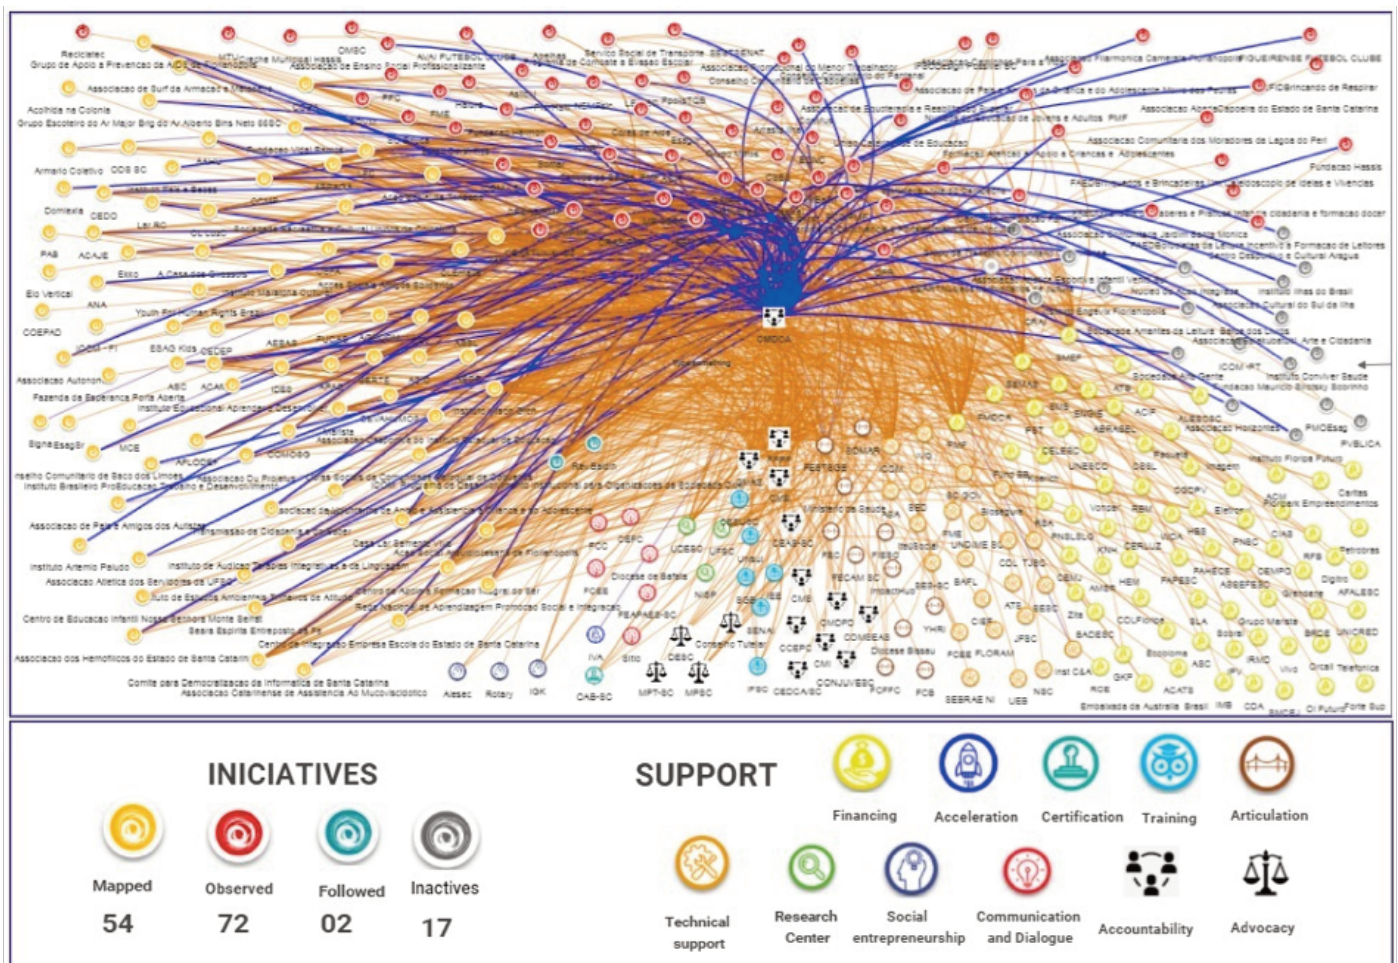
Reciclatec
Grupo de Apoio a Prevencao de AIDS de Florianopolis
OMSC
Associacao de Ensino Social Profissionalizante
Associacao de Surf da Armacao
Acolhida na Colonia
Grupo Escoteiro do Ar Major Brig do Ar Alberto Bins Neto 66SC
Armario Coletivo
ODS SC
Domiexis
CEDO
Lar BC
PAB
ACAJE
Ekko
A Casa dos Quadros
Elo Vertical
ANA
Youth for Human Rights Brazil
COEPAD
ESAG Kids
CEDEP
Associacao Autonomia
Fazenda da Esperanca Porta Aberta
Instituto Educacional Aprender e Desenvolver
Signa Esag
MOE
Conselho Comunitario de Saco dos Limoes
Instituto Brasileiro ProEducacao, Trabalho e Desenvolvimento
Associacao de Pais e Amigos dos Autistas
Instituto Artemio Paludo
Associacao Atletica dos Servidores da UFSC
Centro de Educacao Infantil Nossa Senhora Monte Serrat
Seara Espirita Entreposto da Fe
Associacao dos Hemofilicos do Estado de Santa Catarina
Comite para Democratizacao da Informatica de Santa Catarina
Associacao Catarinense de Assistencia Ao Mucoviscidotico
Aiesec
Rotary
IGK
OAB-SC
MPT-SC
MPSC
IFSC
CEDCA/SC
CONJUVESC
FCPFC
FCB
SEBRAE NI
UEB
NSC
Inst C&A
GKP
ROB
ACATS
Embaixada da Australia Brasil
IMB
CDA
Oi Futuro
Forte Sup
CMDCA
Associacao Filarmonica Camerata Florianopolis
FIGUEIRENSE FUTEBOL CLUBE
Brincando de Respirar
Associacao Comunitaria dos Moradores da Lagoa do Peri
Fundacao Hassis
Instituto Ilhas do Brasil
Associacao Cultural do Sul da Ilha
Instituto Conviver Saude
PVBLICA
SEMAS
UNESCO
SEBRAE
UFSC
UDESC
CEPON
FECAM SC
COMDEAB
Diocese Bissau
SENAI
BRDE
UNICRED
Ocal Telefonica
Vivo
Digito
APALESC
Grupo Marista
ABC
INICIATIVES
Mapped
54
Observed
72
Followed
02
Inactives
17
SUPPORT
Financing
Acceleration
Certification
Training
Articulation
Technical support
Research Center
Social entrepreneurship
Communication and Dialogue
Accountability
Advocacy